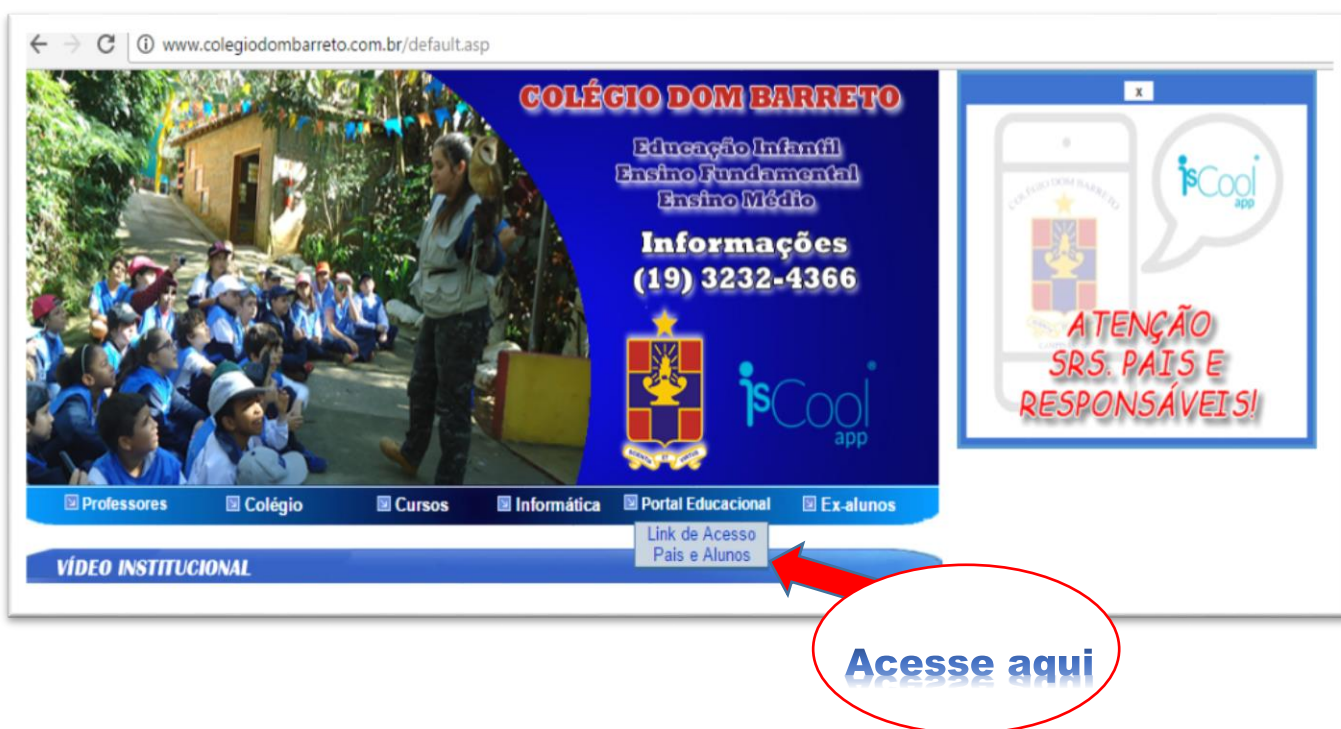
www.colegiodombarreto.com.br/default.asp

COLÉGIO DOM BARRETO

Educação Infantil
Ensino Fundamental
Ensino Médio

Informações
(19) 3232-4366

isCool app

x

COLÉGIO DOM BARRETO

isCool app

ATENÇÃO SRS. PAIS E RESPONSÁVEIS!

Professores Colégio Cursos Informática Portal Educacional Ex-alunos

Link de Acesso
Pais e Alunos

VÍDEO INSTITUCIONAL

Acesse aqui